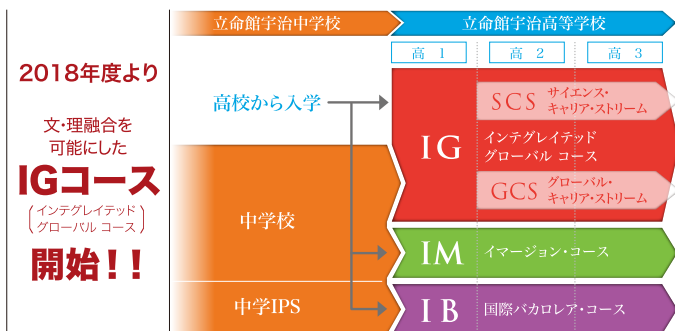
2018年度より

文・理融合を
可能にした
IGコース
(インテグレイテッド グローバル コース)
開始!!

立命館宇治中学校

立命館宇治高等学校

高1 高2 高3

高校から入学

中学校

中学IPS

IG
インテグレイテッド
グローバル コース

SCS サイエンス・キャリア・ストリーム

GCS グローバル・キャリア・ストリーム

IM イマージョン・コース

IB 国際バカロレア・コース